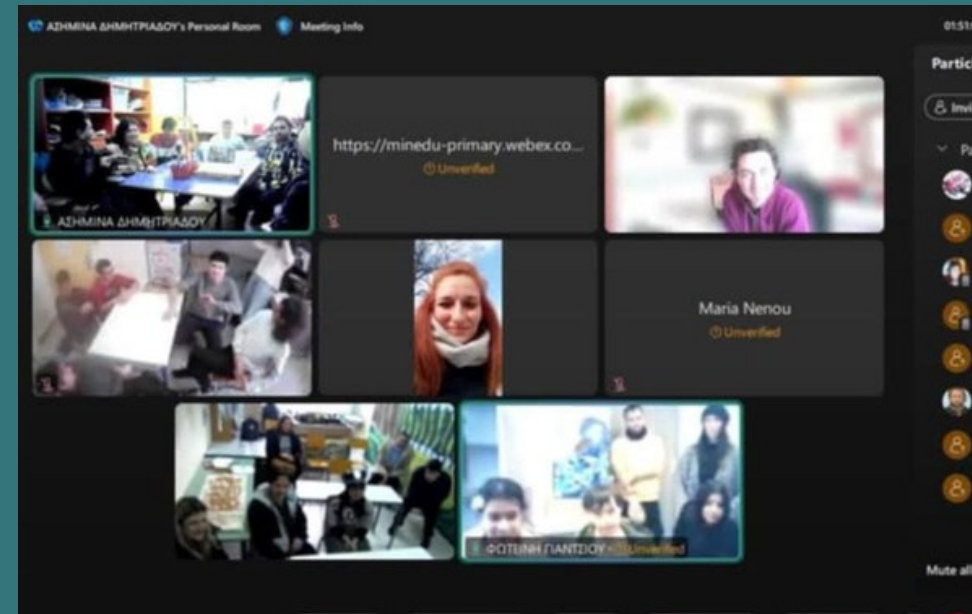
ΑΣΗΜΙΝΑ ΔΗΜΗΤΡΙΑΔΟΥ's Personal Room Meeting Info

01:51

Partic

Invi

ΑΣΗΜΙΝΑ ΔΗΜΗΤΡΙΑΔΟΥ

https://minedu-primary.webex.co...

Unverified

Maria Nenou

Unverified

ΦΩΤΕΙΝΗ ΓΙΑΝΤΣΙΟΥ Unverified

Mute all